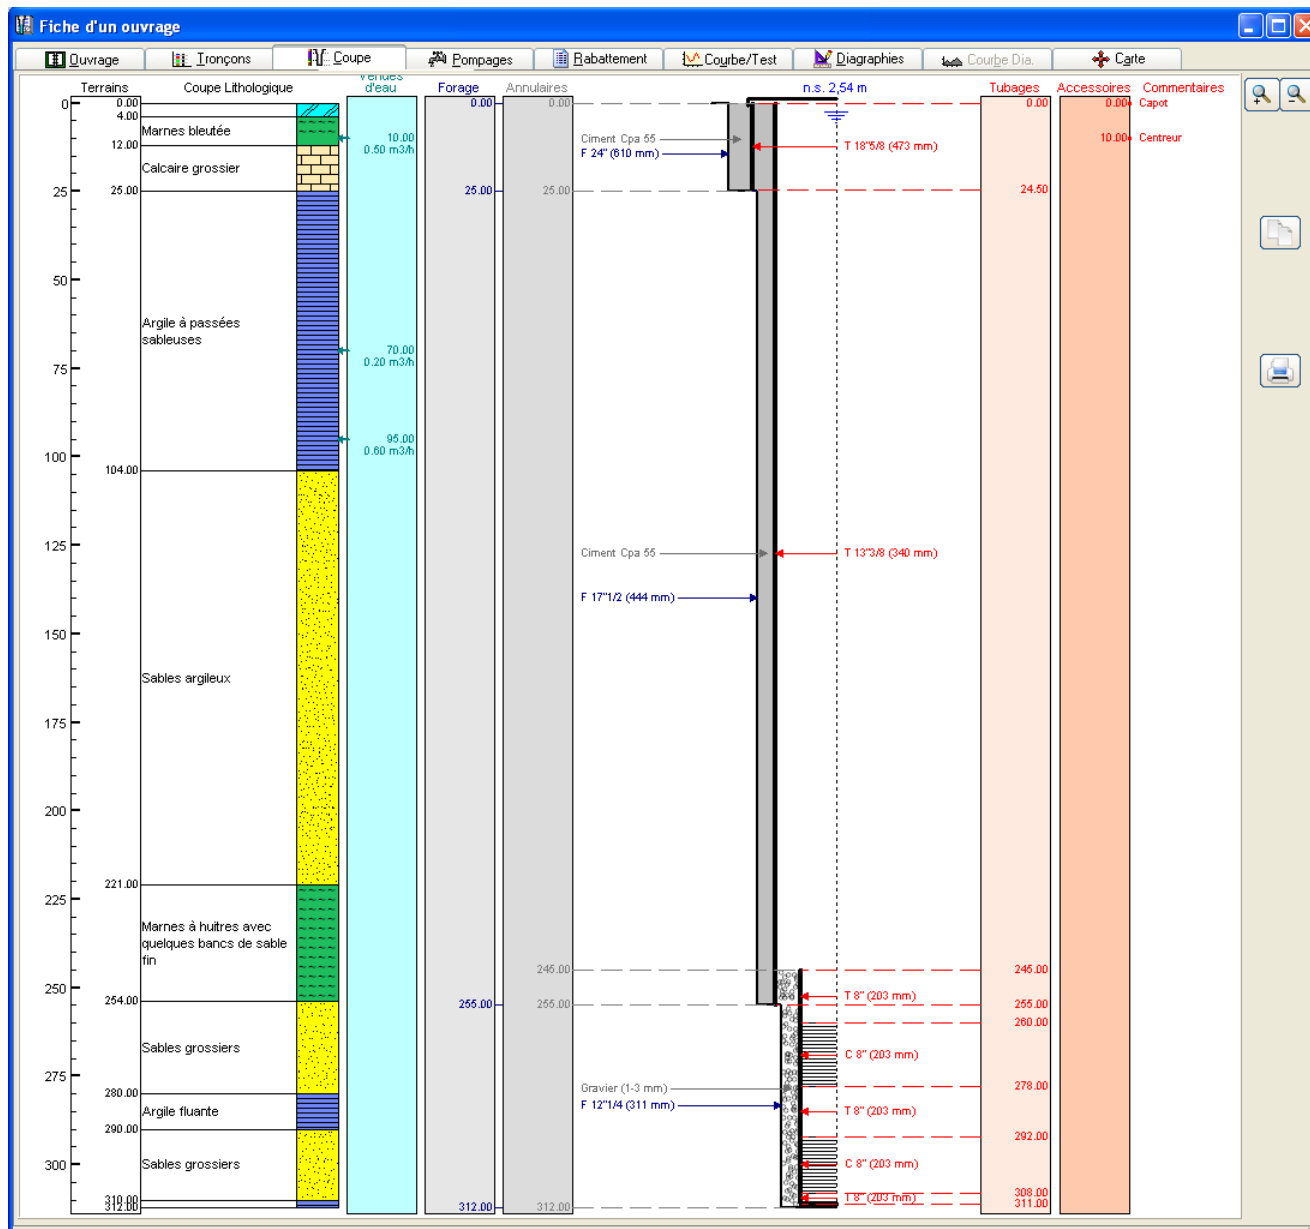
Fiche d'un ouvrage

Ouvrage | Tronçons | Coupe | Pompages | Rabattement | Courbe/Test | Diagraphies | Courbe Dia. | Carte

Terrains | Coupe Lithologique | Venues d'eau | Forage | Annulaires | n.s. 2,54 m | Tubages | Accessoires | Commentaires

0
0.00
4.00
Marnes bleutée
12.00
Calcaire grossier
25
25.00
50
Argile à passées sableuses
75
100
104.00
125
150
Sables argileux
175
200
221.00
225
Marnes à huitres avec quelques bancs de sable fin
250
254.00
Sables grossiers
275
280.00
Argile fluante
290.00
300
Sables grossiers
310.00
312.00

10.00
0.50 m3/h
70.00
0.20 m3/h
95.00
0.60 m3/h

0.00
25.00
255.00
312.00

0.00
25.00
245.00
255.00
312.00

Ciment Cpa 55
F 24" (610 mm)
T 18"5/8 (473 mm)
Ciment Cpa 55
T 13"3/8 (340 mm)
F 17"1/2 (444 mm)
T 8" (203 mm)
C 8" (203 mm)
Gravier (1-3 mm)
F 12"1/4 (311 mm)
T 8" (203 mm)
C 8" (203 mm)
T 8" (203 mm)

0.00
24.50
245.00
255.00
260.00
278.00
292.00
308.00
311.00

0.00 Capot
10.00 Centreur